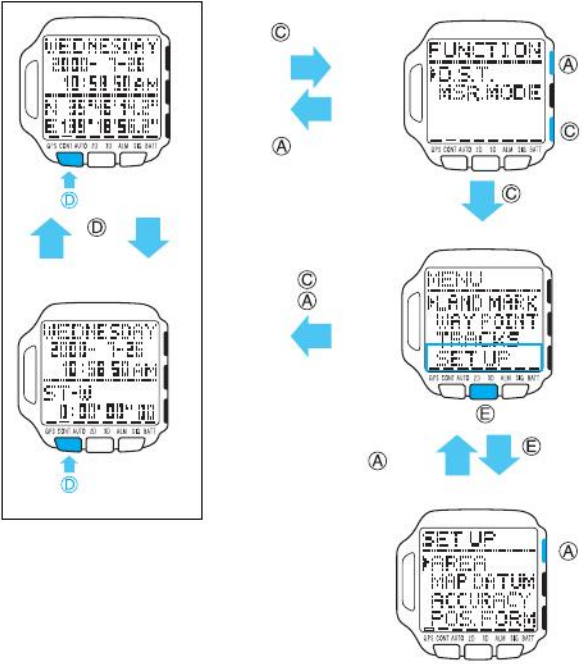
WEDNESDAY
2000- 7-26
10:58 50 AM
N 35°46'40.2"
E 139°18'56.2"
GPS CONT AUTO 2D 3D ALM SIG BATT
D

D

WEDNESDAY
2000- 7-26
10:58 50 AM
ST-W
0:00'00"00
GPS CONT AUTO 2D 3D ALM SIG BATT
D

C

A

FUNCTION
D.S.T.
MSR.MODE
A
C
GPS CONT AUTO 2D 3D ALM SIG BATT

C

C
A

MENU
LAND MARK
WAY POINT
TRACKS
SET UP
GPS CONT AUTO 2D 3D ALM SIG BATT
E

A

E

SET UP
AREA
MAP DATUM
ACCURACY
POS.FORM
A
GPS CONT AUTO 2D 3D ALM SIG BATT